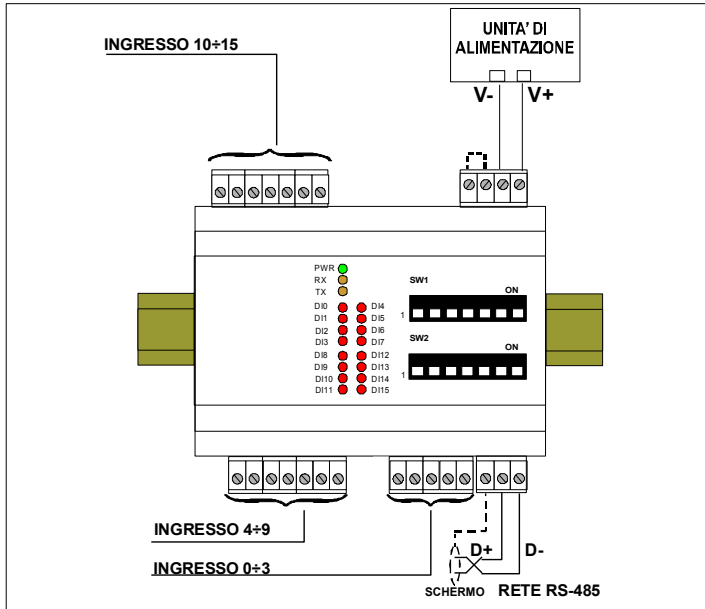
INGRESSO 10÷15

UNITA' DI ALIMENTAZIONE

V-

V+

PWR
RX
TX

DI0
DI1
DI2
DI3
DI8
DI9
DI10
DI11

DI4
DI5
DI6
DI7
DI12
DI13
DI14
DI15

SW1

ON

1

SW2

ON

1

INGRESSO 4÷9

INGRESSO 0÷3

D+

D-

SCHERMO

RETE RS-485